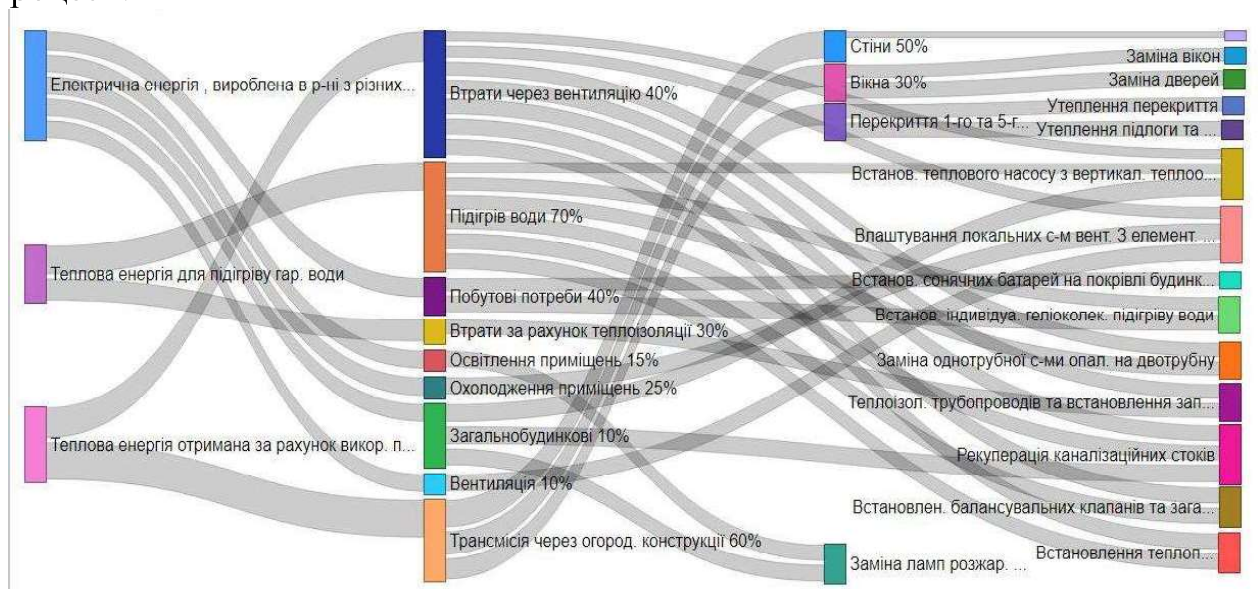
Електрична енергія , вироблена в р-ні з різних...

Теплова енергія для підігріву гар. води

Теплова енергія отримана за рахунок викор. п...

Втрати через вентиляцію 40%

Підігрів води 70%

Побутові потреби 40%

Втрати за рахунок теплоізоляції 30%

Освітлення приміщень 15%

Охолодження приміщень 25%

Загальнобудинкові 10%

Вентиляція 10%

Трансмісія через огород. конструкції 60%

Стіни 50%

Вікна 30%

Перекриття 1-го та 5-г...

Встанов. теплового насосу з вертикал. теплоо...

Влаштування локальних с-м вент. З елемент. ...

Встанов. сонячних батарей на покрівлі будинк...

Встанов. індивідуа. геліоколек. підігріву води

Заміна однотрубної с-ми опал. на двотрубну

Теплоізол. трубопроводів та встановлення зап...

Рекуперація каналізаційних стоків

Встановлен. балансувальних клапанів та зага...

Заміна ламп розжар. ...

Встановлення теплоп...

Заміна вікон

Заміна дверей

Утеплення перекриття

Утеплення підлоги та ...